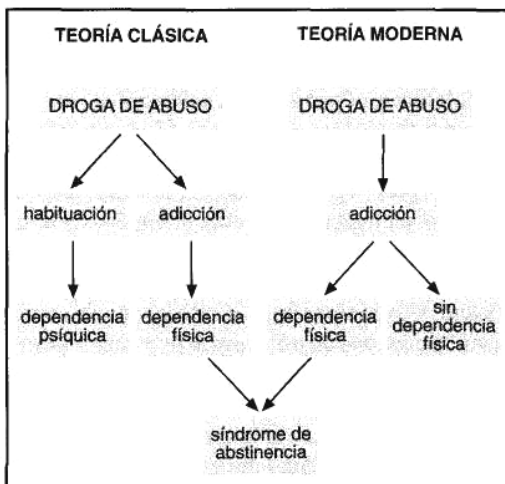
TEORÍA CLÁSICA

DROGA DE ABUSO

habituación

adicción

dependencia psíquica

dependencia física

TEORÍA MODERNA

DROGA DE ABUSO

adicción

dependencia física

sin dependencia física

síndrome de abstinencia